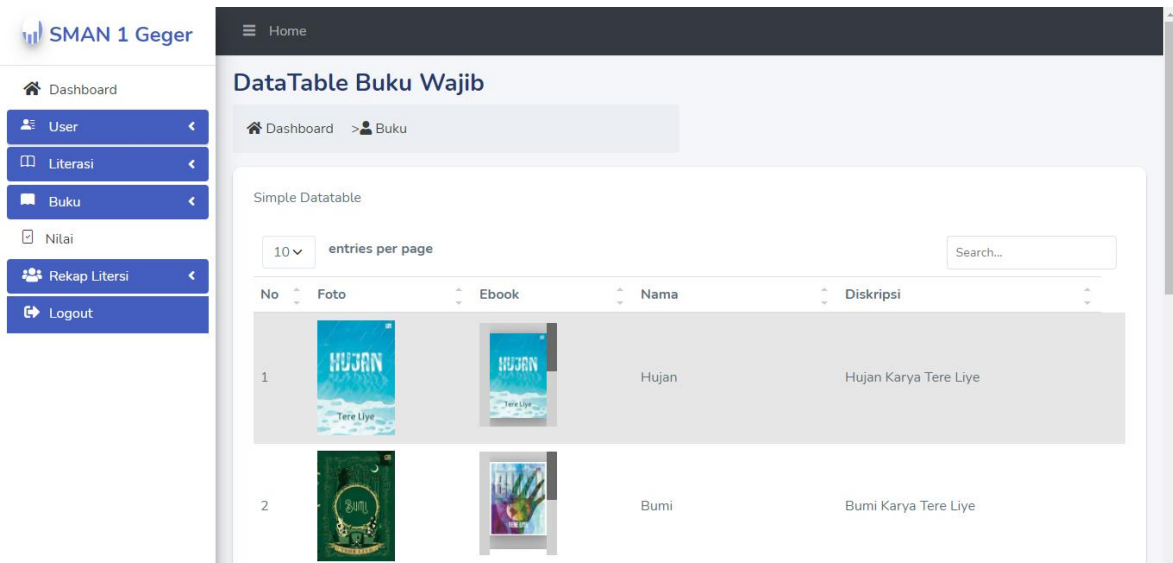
SMAN 1 Geger

Dashboard
User
Literasi
Buku
Nilai
Rekap Litersi
Logout

Home

DataTable Buku Wajib

Dashboard > Buku

Simple Datatable

10 entries per page

Search...

| No | Foto | Ebook | Nama | Diskripsi |
|---|---|---|---|---|
| 1 | HUJAN Tere Liye | HUJAN Tere Liye | Hujan | Hujan Karya Tere Liye |
| 2 | Bumi | | Bumi | Bumi Karya Tere Liye |